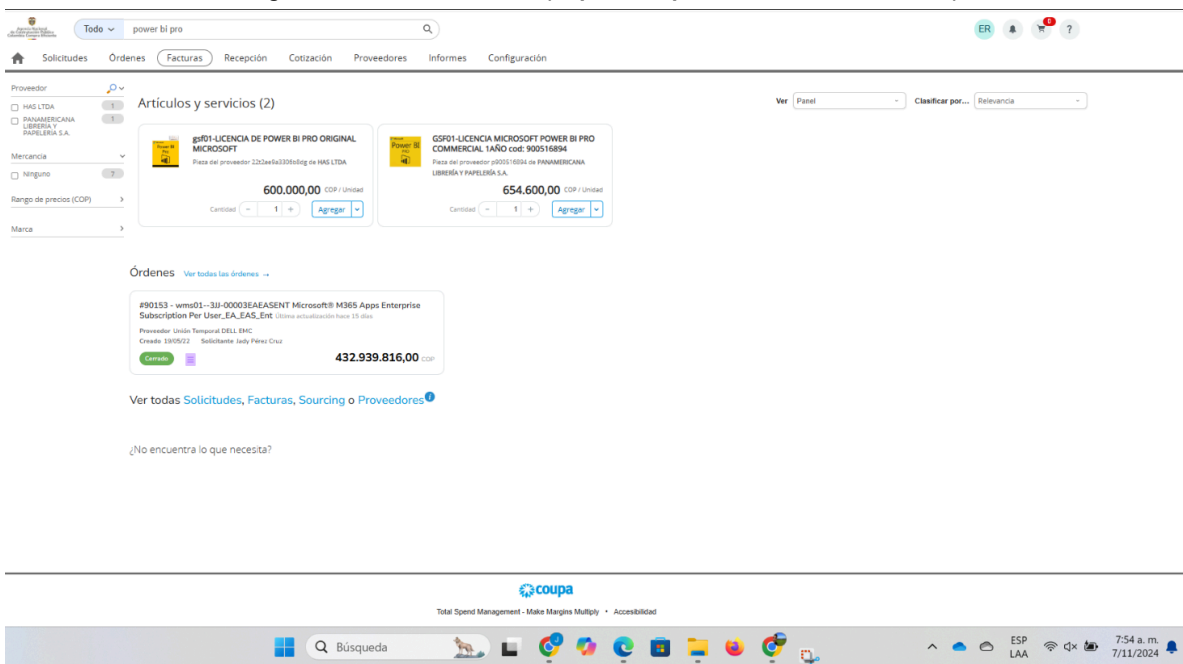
Agencia Nacional de Contratación Pública Colombia Compra Eficiente

Todo power bi pro

ER 0 ?

Solicitudes Órdenes Facturas Recepción Cotización Proveedores Informes Configuración

Proveedor
HAS LTDA 1
PANAMERICANA LIBRERIA Y PAPELERIA S.A. 1

Mercancía
Ninguno ?

Rango de precios (COP)

Marca

Artículos y servicios (2)

Ver Panel Clasificar por... Relevancia

gsf01-LICENCIA DE POWER BI PRO ORIGINAL MICROSOFT
Pieza del proveedor 22t2ae6e3306b8dg de HAS LTDA
600.000,00 COP / Unidad
Cantidad - 1 + Agregar

GSF01-LICENCIA MICROSOFT POWER BI PRO COMMERCIAL 1AÑO cod: 900516894
Pieza del proveedor p900516894 de PANAMERICANA LIBRERÍA Y PAPELERÍA S.A.
654.600,00 COP / Unidad
Cantidad - 1 + Agregar

Órdenes Ver todas las órdenes →

#90153 - wms01--3JJ-00003EAEASENT Microsoft® M365 Apps Enterprise Subscription Per User_EA_EAS_Ent Última actualización hace 15 días
Proveedor Unión Temporal DELL EMC
Creado 19/05/22 Solicitante Jady Pérez Cruz
Cerrado
432.939.816,00 COP

Ver todas Solicitudes, Facturas, Sourcing o Proveedores

¿No encuentra lo que necesita?

coupa
Total Spend Management - Make Margins Multiply • Accesibilidad

Búsqueda
ESP LAA 7:54 a. m. 7/11/2024